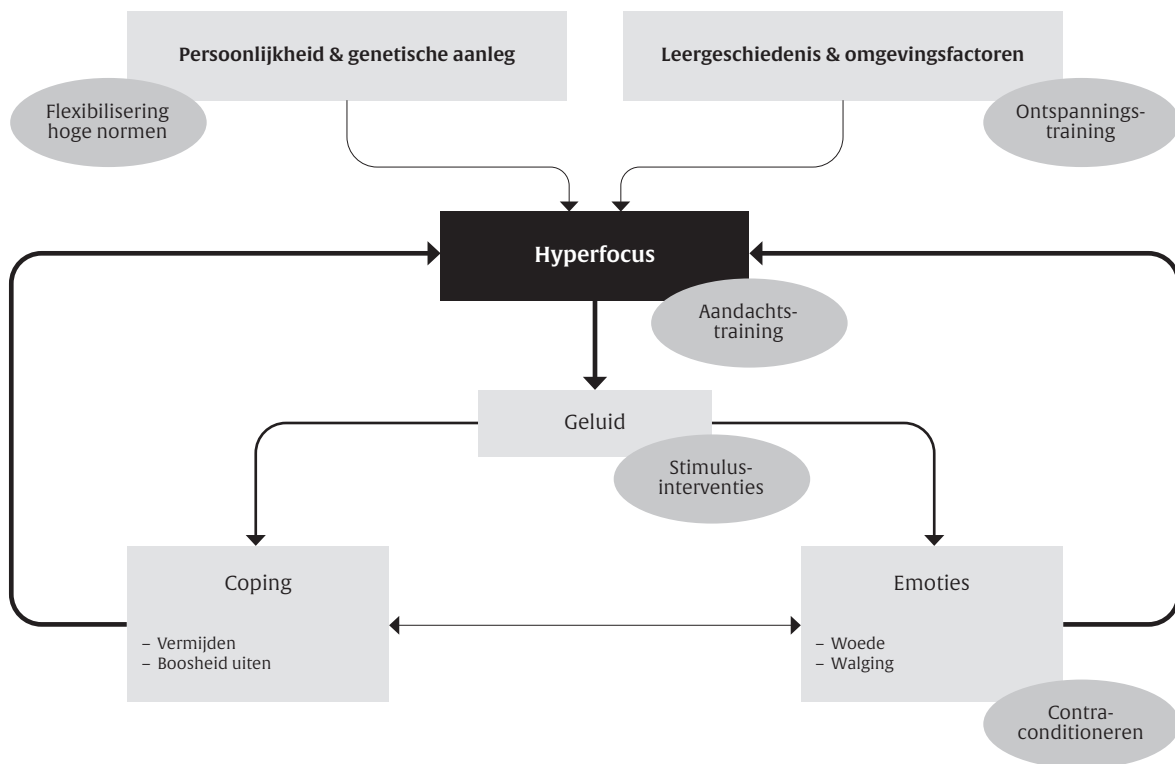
**Persoonlijkheid & genetische aanleg**

Flexibilisering hoge normen

**Leergeschiedenis & omgevingsfactoren**

Ontspanningstraining

**Hyperfocus**

Aandachtstraining

Geluid

Stimulusinterventies

Coping

– Vermijden
– Boosheid uiten

Emoties

– Woede
– Walging

Contraconditioneren